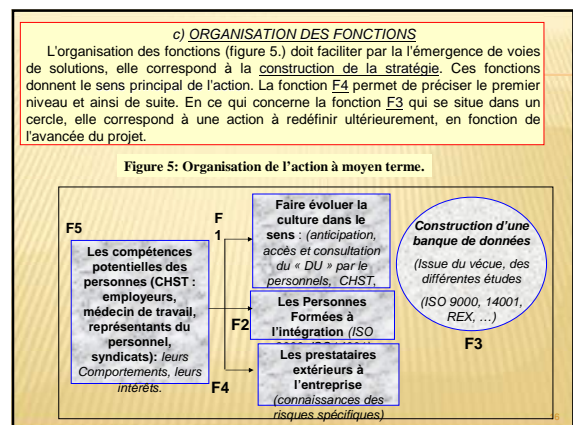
c) ORGANISATION DES FONCTIONS

L'organisation des fonctions (figure 5.) doit faciliter par la l'émergence de voies de solutions, elle correspond à la construction de la stratégie. Ces fonctions donnent le sens principal de l'action. La fonction F4 permet de préciser le premier niveau et ainsi de suite. En ce qui concerne la fonction F3 qui se situe dans un cercle, elle correspond à une action à redéfinir ultérieurement, en fonction de l'avancée du projet.

Figure 5: Organisation de l'action à moyen terme.

F5

Les compétences potentielles des personnes (CHST : employeurs, médecin de travail, représentants du personnel, syndicats): leurs Comportements, leurs intérêts.

F 1

Faire évoluer la culture dans le sens : (anticipation, accès et consultation du « DU » par le personnels, CHST,

F2

Les Personnes Formées à l'intégration (ISO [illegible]

F4

Les prestataires extérieurs à l'entreprise (connaissances des risques spécifiques)

Construction d'une banque de données

(Issue du vécue, des différentes études

(ISO 9000, 14001, REX, …)

F3

6